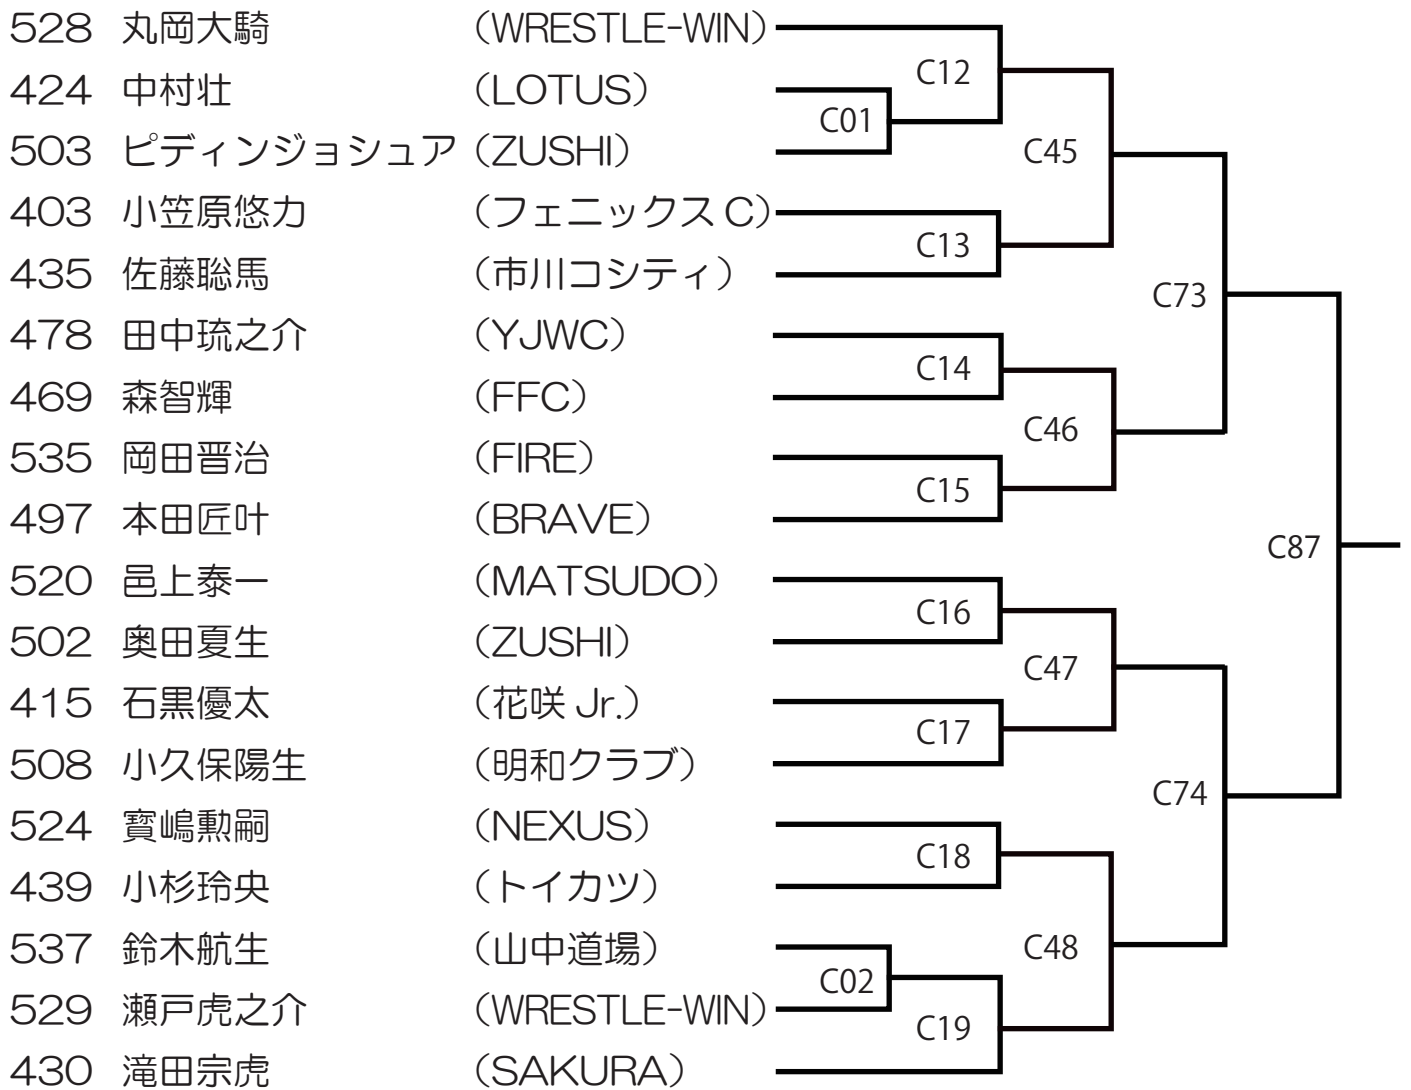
528 丸岡大騎 (WRESTLE-WIN)
424 中村壮 (LOTUS)
503 ピディンジョシュア (ZUSHI)
403 小笠原悠力 (フェニックス C)
435 佐藤聡馬 (市川コシティ)
478 田中琉之介 (YJWC)
469 森智輝 (FFC)
535 岡田晋治 (FIRE)
497 本田匠叶 (BRAVE)
520 邑上泰一 (MATSUDO)
502 奥田夏生 (ZUSHI)
415 石黒優太 (花咲 Jr.)
508 小久保陽生 (明和クラブ)
524 寳嶋勲嗣 (NEXUS)
439 小杉玲央 (トイカツ)
537 鈴木航生 (山中道場)
529 瀬戸虎之介 (WRESTLE-WIN)
430 滝田宗虎 (SAKURA)

C12
C01
C45
C13
C73
C14
C46
C15
C87
C16
C47
C17
C74
C18
C48
C02
C19